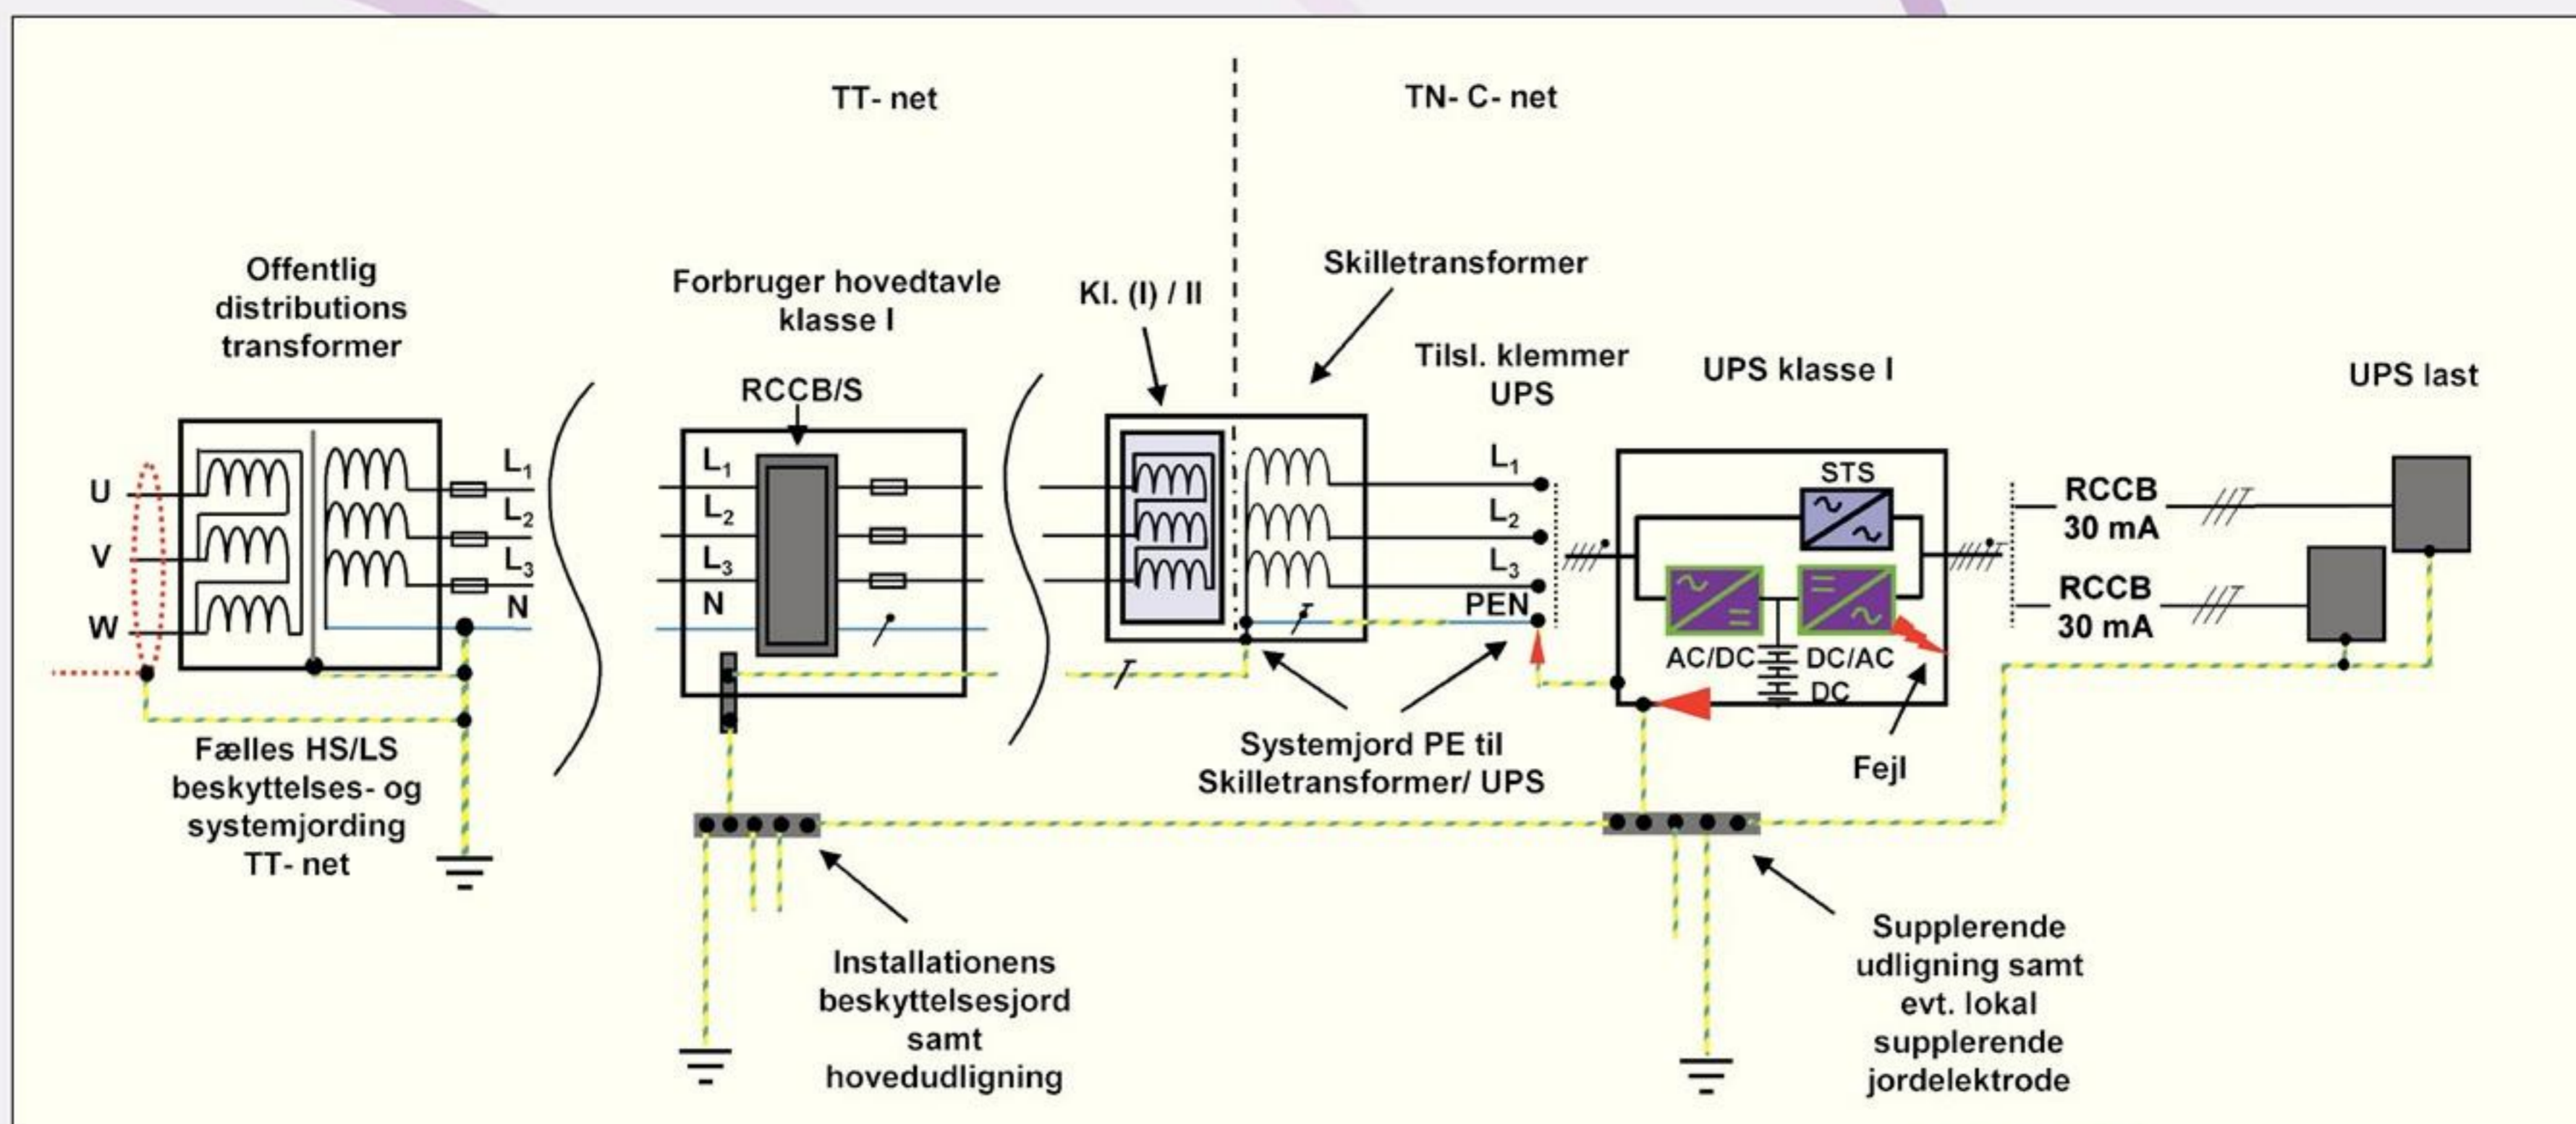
TT- net

TN- C- net

Offentlig distributions transformer

Forbruger hovedtavle klasse I

Kl. (I) / II

Skilletransformer

Tilsl. klemmer UPS

UPS klasse I

UPS last

RCCB/S

U

V

W

$L_1$

$L_2$

$L_3$

N

$L_1$

$L_2$

$L_3$

N

$L_1$

$L_2$

$L_3$

PEN

STS

AC/DC

DC/AC

DC

RCCB 30 mA

RCCB 30 mA

Fælles HS/LS beskyttelses- og systemjording TT- net

Systemjord PE til Skilletransformer/ UPS

Fejl

Installationens beskyttelsesjord samt hovedudligning

Supplerende udligning samt evt. lokal supplerende jordelektrode